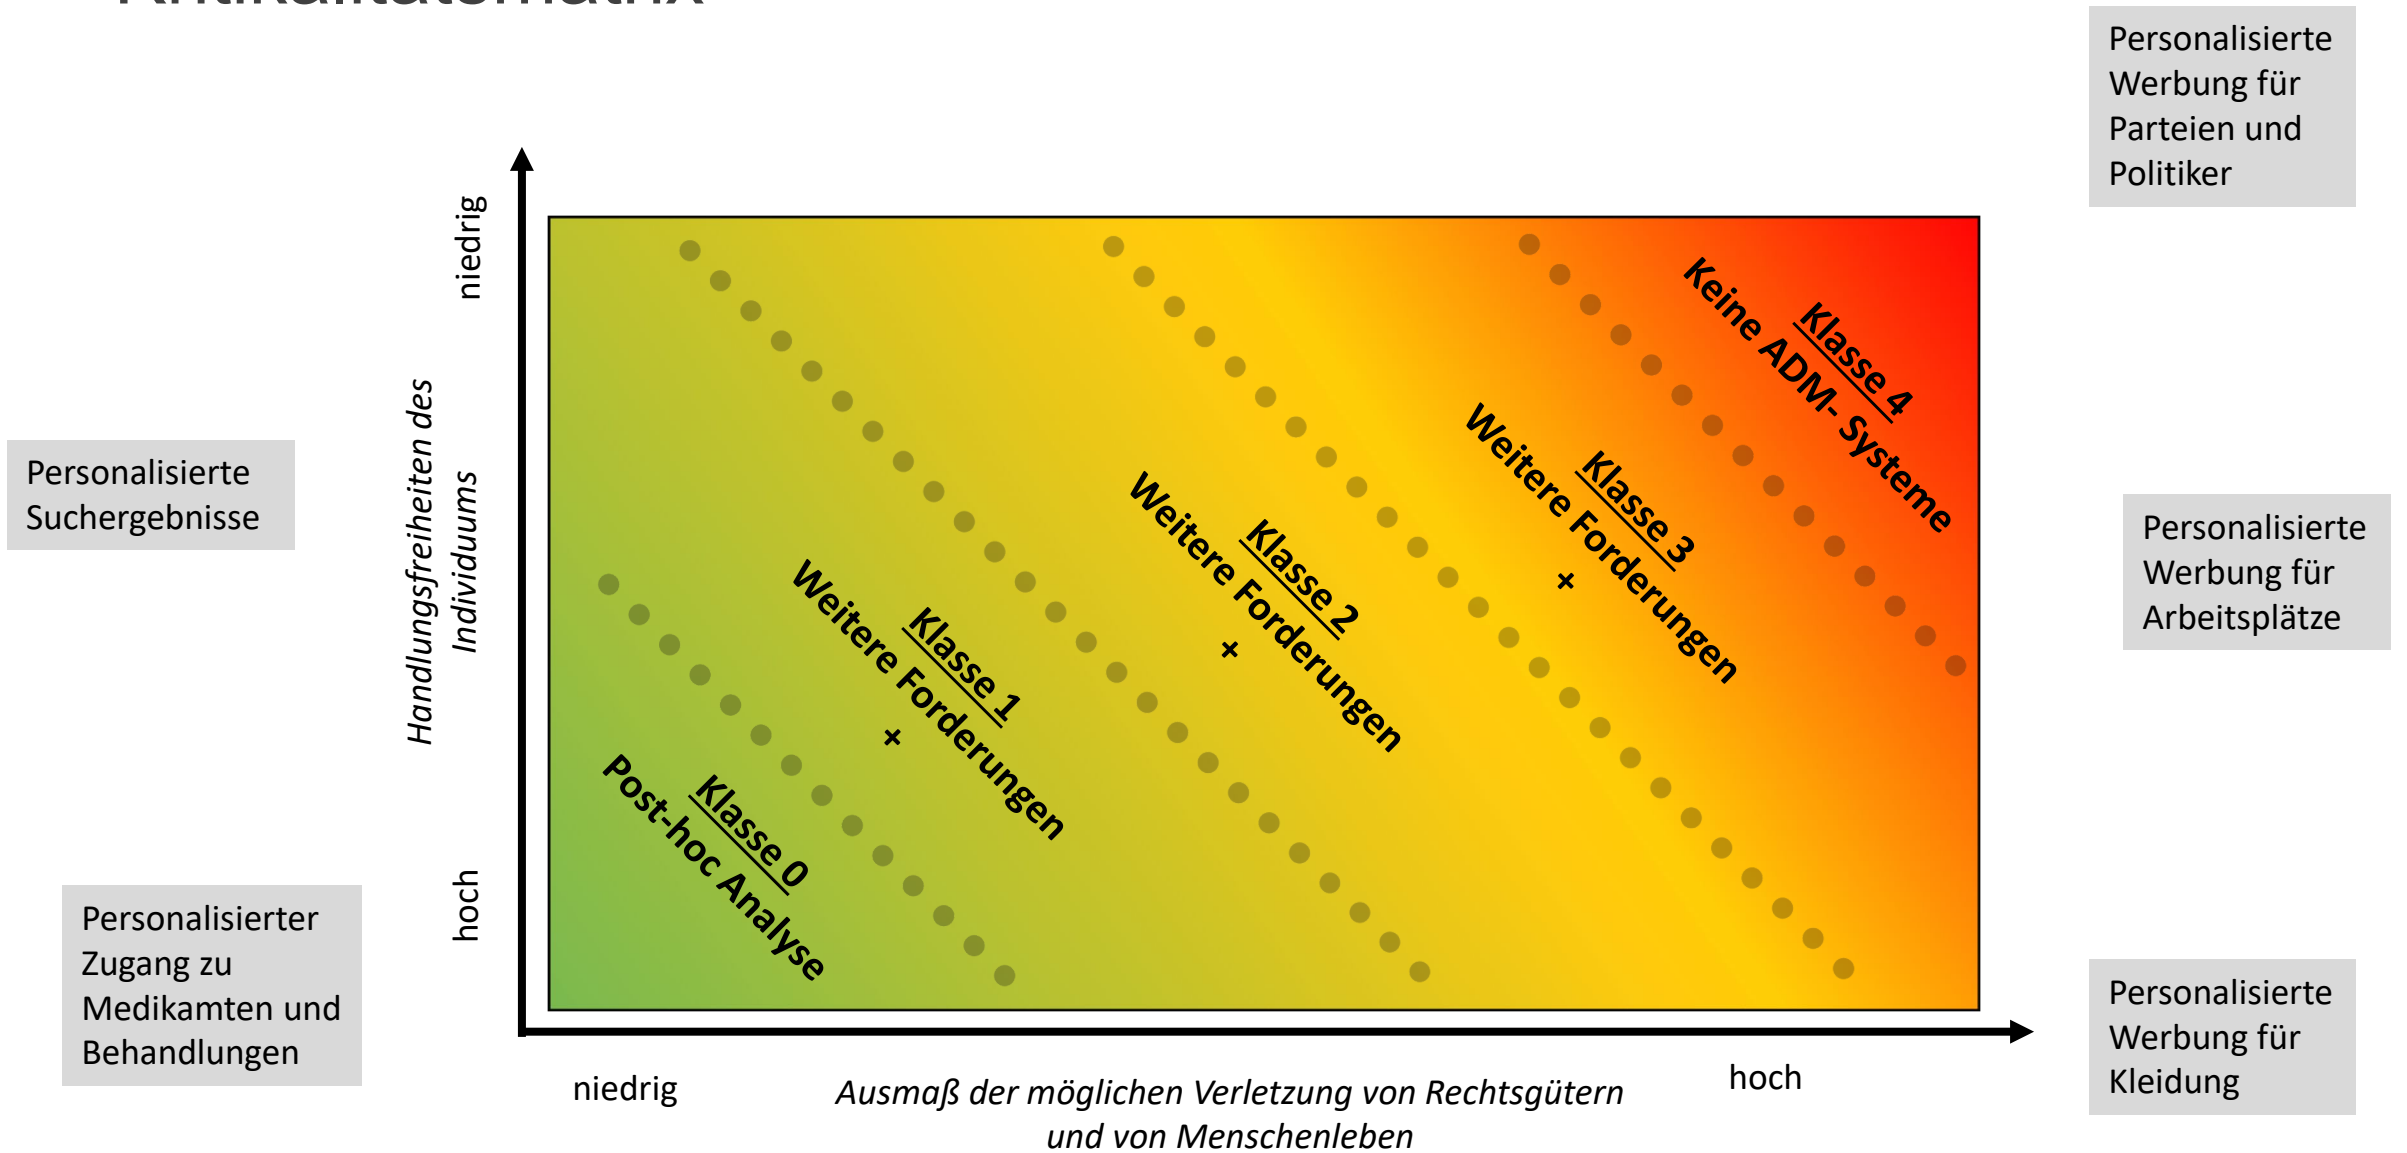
Kritikalitätsmatrix

Personalisierte Werbung für Parteien und Politiker

Personalisierte Suchergebnisse

Personalisierte Werbung für Arbeitsplätze

Personalisierter Zugang zu Medikamten und Behandlungen

Personalisierte Werbung für Kleidung

niedrig

Handlungsfreiheiten des Individuums

hoch

Klasse 4
Keine ADM- Systeme

Klasse 3
Weitere Forderungen
+

Klasse 2
Weitere Forderungen
+

Klasse 1
Weitere Forderungen
+

Klasse 0
Post-hoc Analyse

niedrig

Ausmaß der möglichen Verletzung von Rechtsgütern und von Menschenleben

hoch